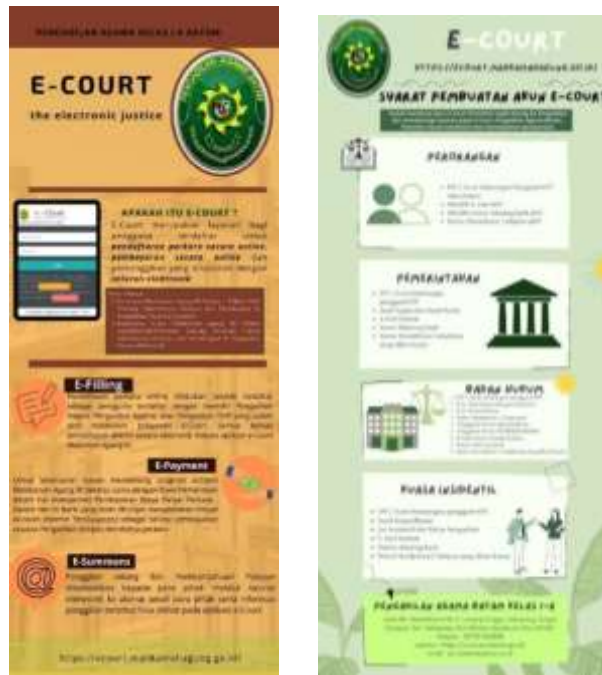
PENGADILAN AGAMA KELAS I A BATAM

E-COURT

the electronic justice

E-Court

APAKAH ITU E-COURT ?

E-Court merupakan layanan bagi pengguna terdaftar untuk pendaftaran perkara secara online, pembayaran secara online dan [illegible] yang dilakukan dengan saluran elektronik.

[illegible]

E-Filling

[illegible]

E-Payment

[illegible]

E-Summons

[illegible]

https://ecourt.mahkamahagung.go.id/

E-COURT

https://ecourt.mahkamahagung.go.id/

SYARAT PEMBUATAN AKUN E-COURT

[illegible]

PERORANGAN

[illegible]

PEMERINTAHAN

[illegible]

BADAN HUKUM

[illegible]

KUASA INSIDENTIL

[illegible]

PENGADILAN AGAMA BATAM KELAS I-A

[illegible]